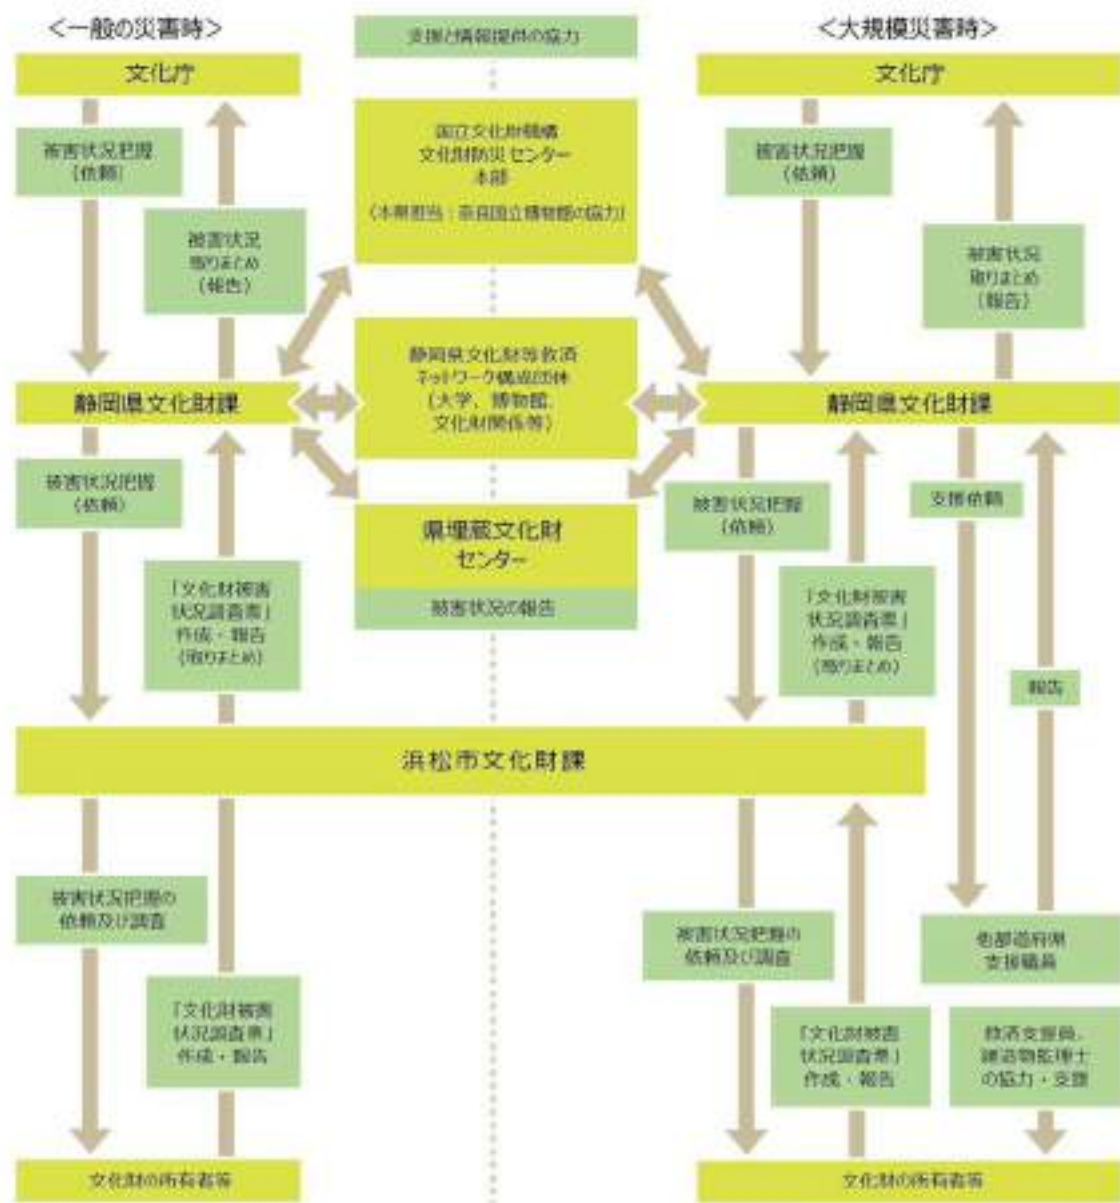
<一般の災害時>

支援と情報提供の協力

<大規模災害時>

文化庁

文化庁

被害状況把握(依頼)

被害状況取りまとめ(報告)

国立文化財機構
文化財防災センター
本部
(本県担当:奈良国立博物館の協力)

被害状況把握(依頼)

被害状況取りまとめ(報告)

静岡県文化財等救済ネットワーク構成団体(大学、博物館、文化財関係等)

静岡県文化財課

静岡県文化財課

被害状況把握(依頼)

県埋蔵文化財センター

被害状況の報告

被害状況把握(依頼)

支援依頼

「文化財被害状況調査票」作成・報告(取りまとめ)

「文化財被害状況調査票」作成・報告(取りまとめ)

報告

浜松市文化財課

被害状況把握の依頼及び調査

被害状況把握の依頼及び調査

他都道府県支援職員

「文化財被害状況調査票」作成・報告

「文化財被害状況調査票」作成・報告

救済支援員、建造物監理士の協力・支援

文化財の所有者等

文化財の所有者等